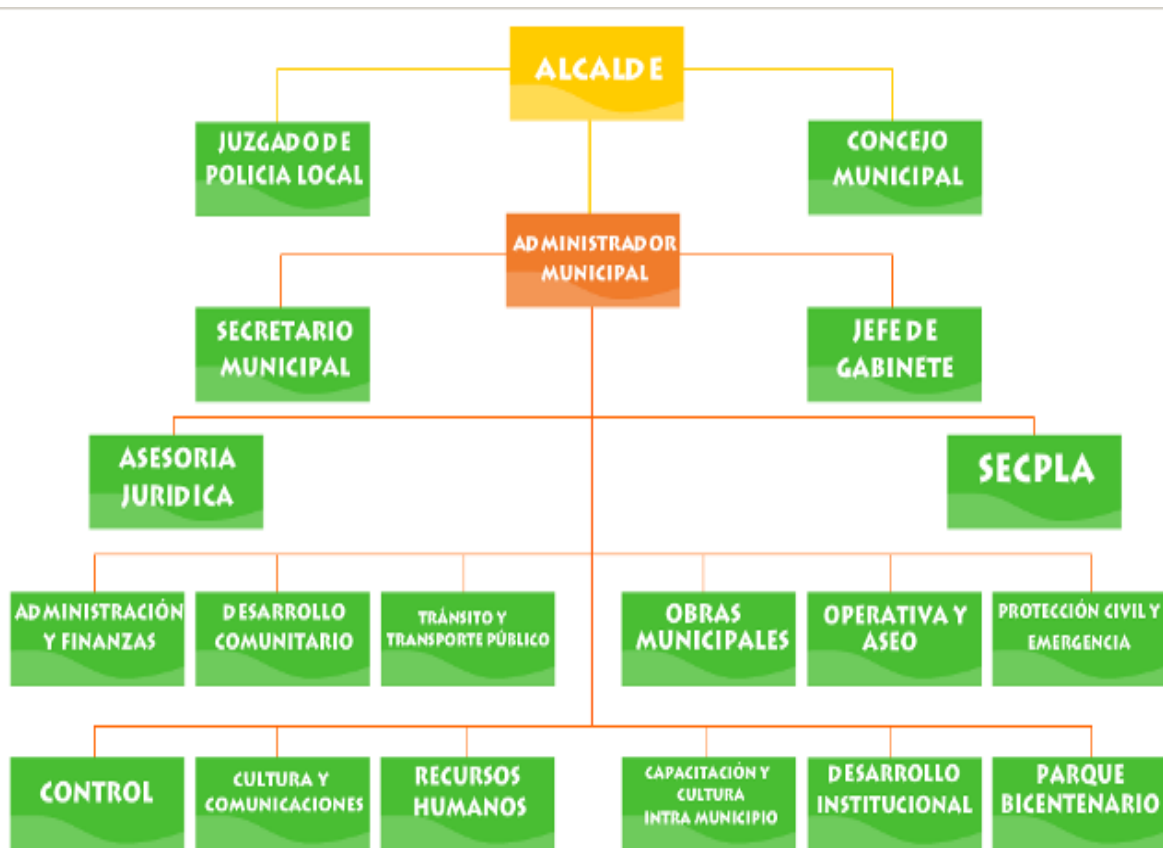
ALCALDE

JUZGADO DE POLICIA LOCAL

CONCEJO MUNICIPAL

ADMINISTRADOR MUNICIPAL

SECRETARIO MUNICIPAL

JEFE DE GABINETE

ASESORIA JURIDICA

SECPLA

ADMINISTRACIÓN Y FINANZAS

DESARROLLO COMUNITARIO

TRÁNSITO Y TRANSPORTE PÚBLICO

OBRAS MUNICIPALES

OPERATIVA Y ASEO

PROTECCIÓN CIVIL Y EMERGENCIA

CONTROL

CULTURA Y COMUNICACIONES

RECURSOS HUMANOS

CAPACITACIÓN Y CULTURA INTRA MUNICIPIO

DESARROLLO INSTITUCIONAL

PARQUE BICENTENARIO